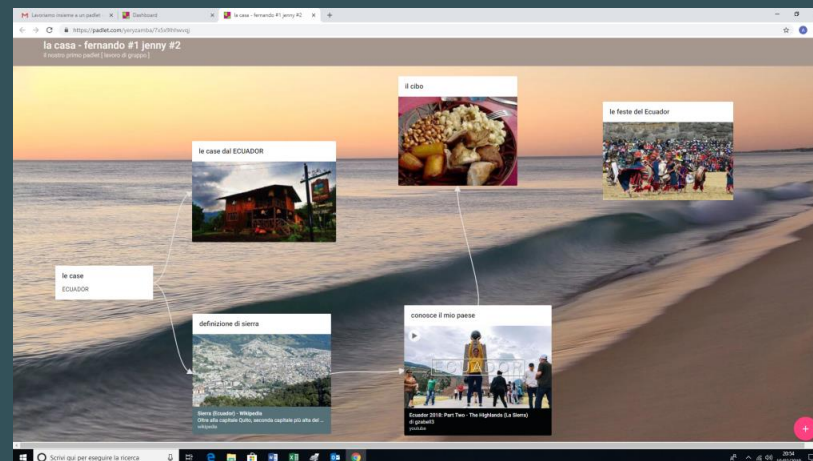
Lavoriamo insieme a un padlet
Dashboard
la casa - fernando #1 jenny #2
https://padlet.com/yenyzamba/7x5x9hhevsg

la casa - fernando #1 jenny #2
il nostro primo padlet [ lavoro di gruppo ]

il cibo

le feste del Ecuador

le case dal ECUADOR

le case
ECUADOR

definizione di sierra
Sierra (Ecuador) - Wikipedia
Oltre alla capitale Quito, seconda capitale più alta del ...
wikipedia

conosce il mio paese
Ecuador 2018: Part Two - The Highlands (La Sierra)
di girlabel3
youtube

Scrivi qui per eseguire la ricerca
20:54